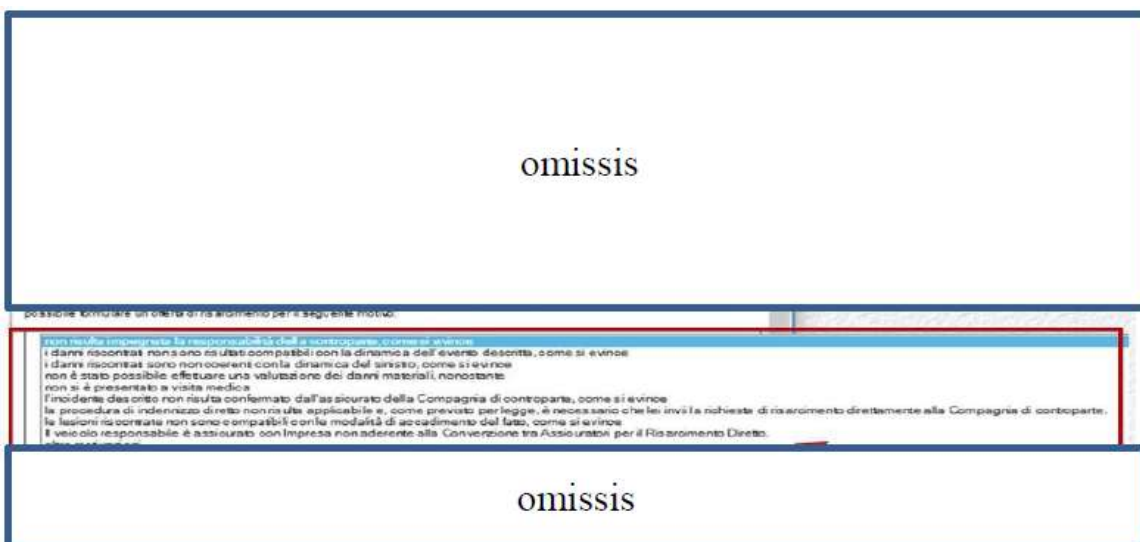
omissis

possibile formulare un offerta di risarcimento per il seguente motivo:

non risulta impegnata la responsabilità della controparte, come si evince
i danni riscontrati non sono risultati compatibili con la dinamica dell'evento descritta, come si evince
i danni riscontrati sono non coerenti con la dinamica del sinistro, come si evince
non è stato possibile effettuare una valutazione dei danni materiali, nonostante
non si è presentato a visita medica
l'incidente descritto non risulta confermato dall'assicurato della Compagnia di controparte, come si evince
la procedura di indennizzo diretto non risulta applicabile e, come previsto per legge, è necessario che lei invii la richiesta di risarcimento direttamente alla Compagnia di controparte.
le lesioni riscontrate non sono compatibili con le modalità di accadimento del fatto, come si evince
Il veicolo responsabile è assicurato con Impresa non aderente alla Convenzione tra Assicuratori per il Risarcimento Diretto.
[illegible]

omissis